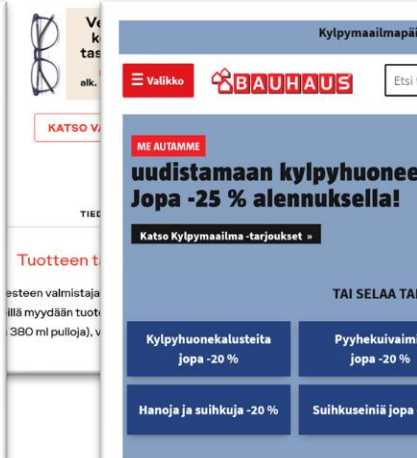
Ve
k
tas
alk.
KATSO VA
TIED
Tuotteen t
esteen valmistaja
llä myydään tuot
380 ml pulloja), v

Kylpymaailmapä
☰ Valikko
BAUHAUS
Etsi
ME AUTAMME
uudistamaan kylpyhuonee
Jopa -25 % alennuksella!
Katso Kylpymaailma -tarjoukset »
TAI SELAA TA
Kylpyhuonekalusteita jopa -20 %
Pyyhekuivaim jopa -20 %
Hanoja ja suihkuja -20 %
Suihkuseiniä jopa